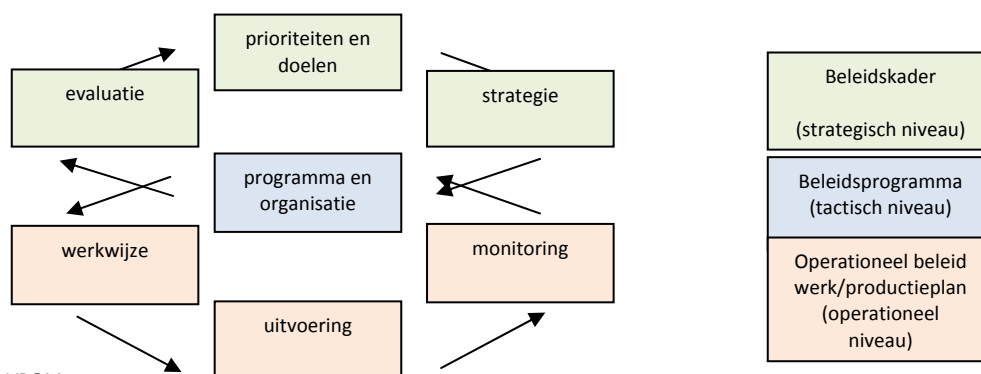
prioriteiten en doelen

evaluatie

strategie

programma en organisatie

werkwijze

monitoring

uitvoering

Beleidskader

(strategisch niveau)

Beleidsprogramma (tactisch niveau)

Operationeel beleid werk/productieplan (operationeel niveau)